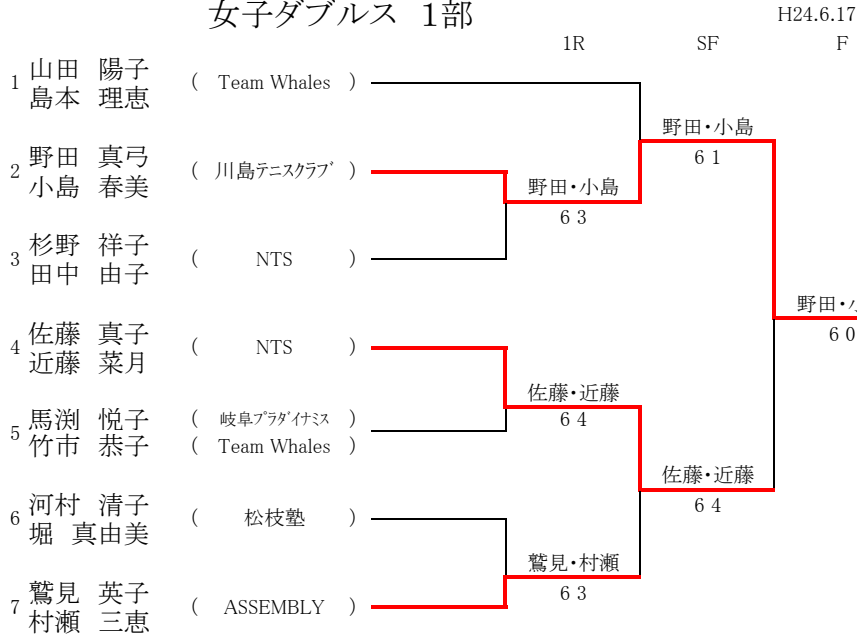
女子ダブルス 1部

H24.6.17

1R SF F

1 山田 陽子 島本 理恵 ( Team Whales )

2 野田 真弓 小島 春美 ( 川島テニスクラブ )

3 杉野 祥子 田中 由子 ( NTS )

4 佐藤 真子 近藤 菜月 ( NTS )

5 馬渕 悦子 ( 岐阜プラダイナミス ) 竹市 恭子 ( Team Whales )

6 河村 清子 堀 真由美 ( 松枝塾 )

7 鷲見 英子 村瀬 三恵 ( ASSEMBLY )

野田・小島 6 3

佐藤・近藤 6 4

鷲見・村瀬 6 3

野田・小島 6 1

佐藤・近藤 6 4

野田・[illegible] 6 0